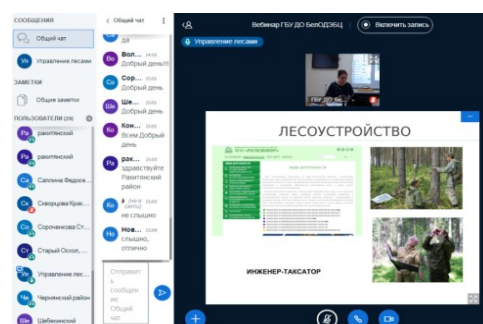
СООБЩЕНИЯ
Общий чат
Управление лесами
ЗАМЕТКИ
Общие заметки
ПОЛЬЗОВАТЕЛИ (26)
Ра ракитянский
Ра ракитянский
Са Саплина Федоров...
Св Скворцова Крас...
Со Сорокина Ст...
Ст Старый Оскол, ...
Уп Управление лес...
Че Чернянский район
Ше Шебекинский

< Общий чат
Во Вол... Добрый день
Со Сор... Добрый день
Ше Ше... Добрый день
Ко Ко... Всем Добрый день
ра рак... здравствуйте Ракитянский район
Ко Ко... не слышно
Но Но... слышно, отлично
Отправить сообщение Общий чат

Вебинар ГБУ ДО БелОДЭБЦ
Включить запись
Управление лесами
ГБУ ДО ...

ЛЕСОУСТРОЙСТВО
ИНЖЕНЕР-ТАКСАТОР